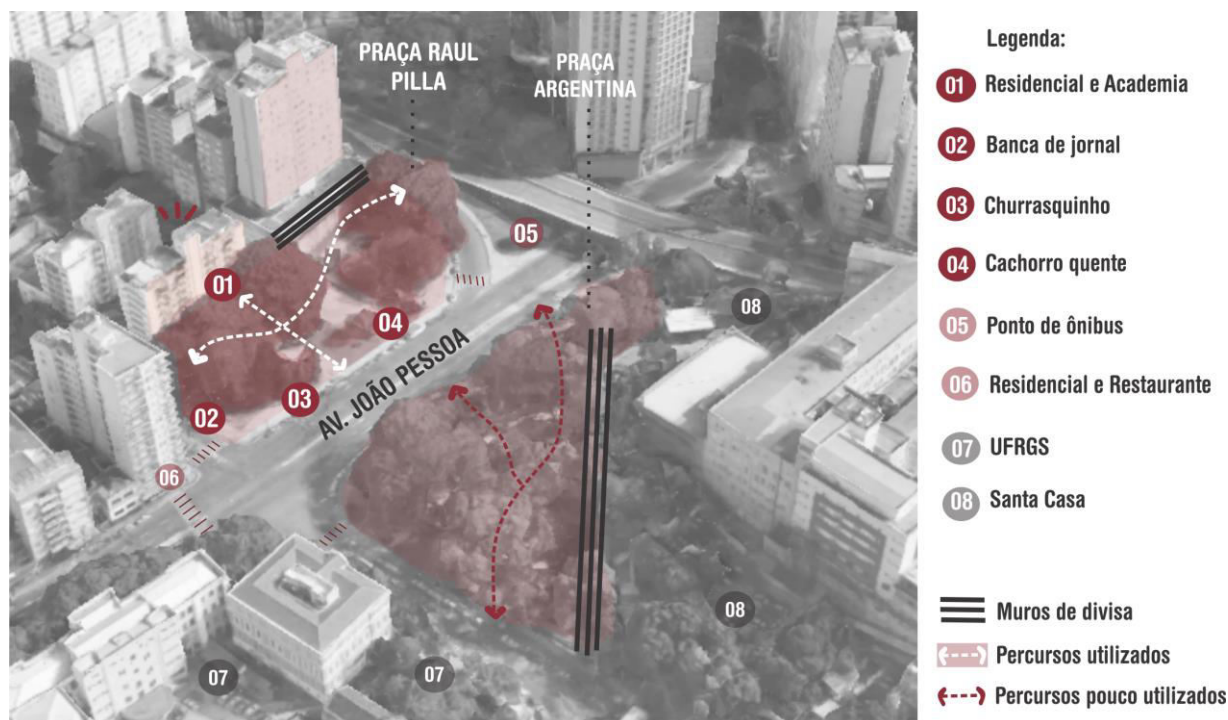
PRAÇA RAUL PILLA

PRAÇA ARGENTINA

05

01

04

03

02

06

AV. JOÃO PESSOA

08

08

07

07

Legenda:

01 Residencial e Academia

02 Banca de jornal

03 Churrasquinho

04 Cachorro quente

05 Ponto de ônibus

06 Residencial e Restaurante

07 UFRGS

08 Santa Casa

Muros de divisa

Percursos utilizados

Percursos pouco utilizados